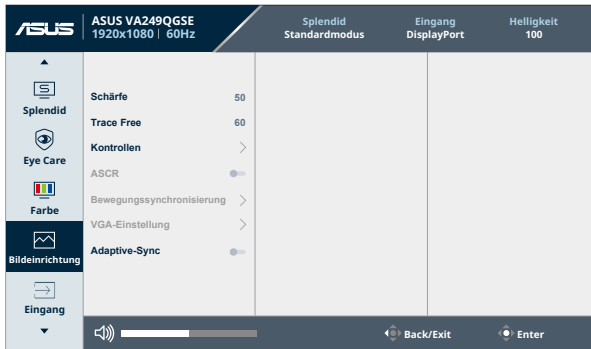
ASUS

ASUS VA249QGSE
1920x1080 | 60Hz

Splendid
Standardmodus

Eingang
DisplayPort

Helligkeit
100

Splendid

Eye Care

Farbe

Bildeinrichtung

Eingang

Schärfe 50

Trace Free 60

Kontrollen

ASCR

Bewegungssynchronisierung

VGA-Einstellung

Adaptive-Sync

Back/Exit

Enter